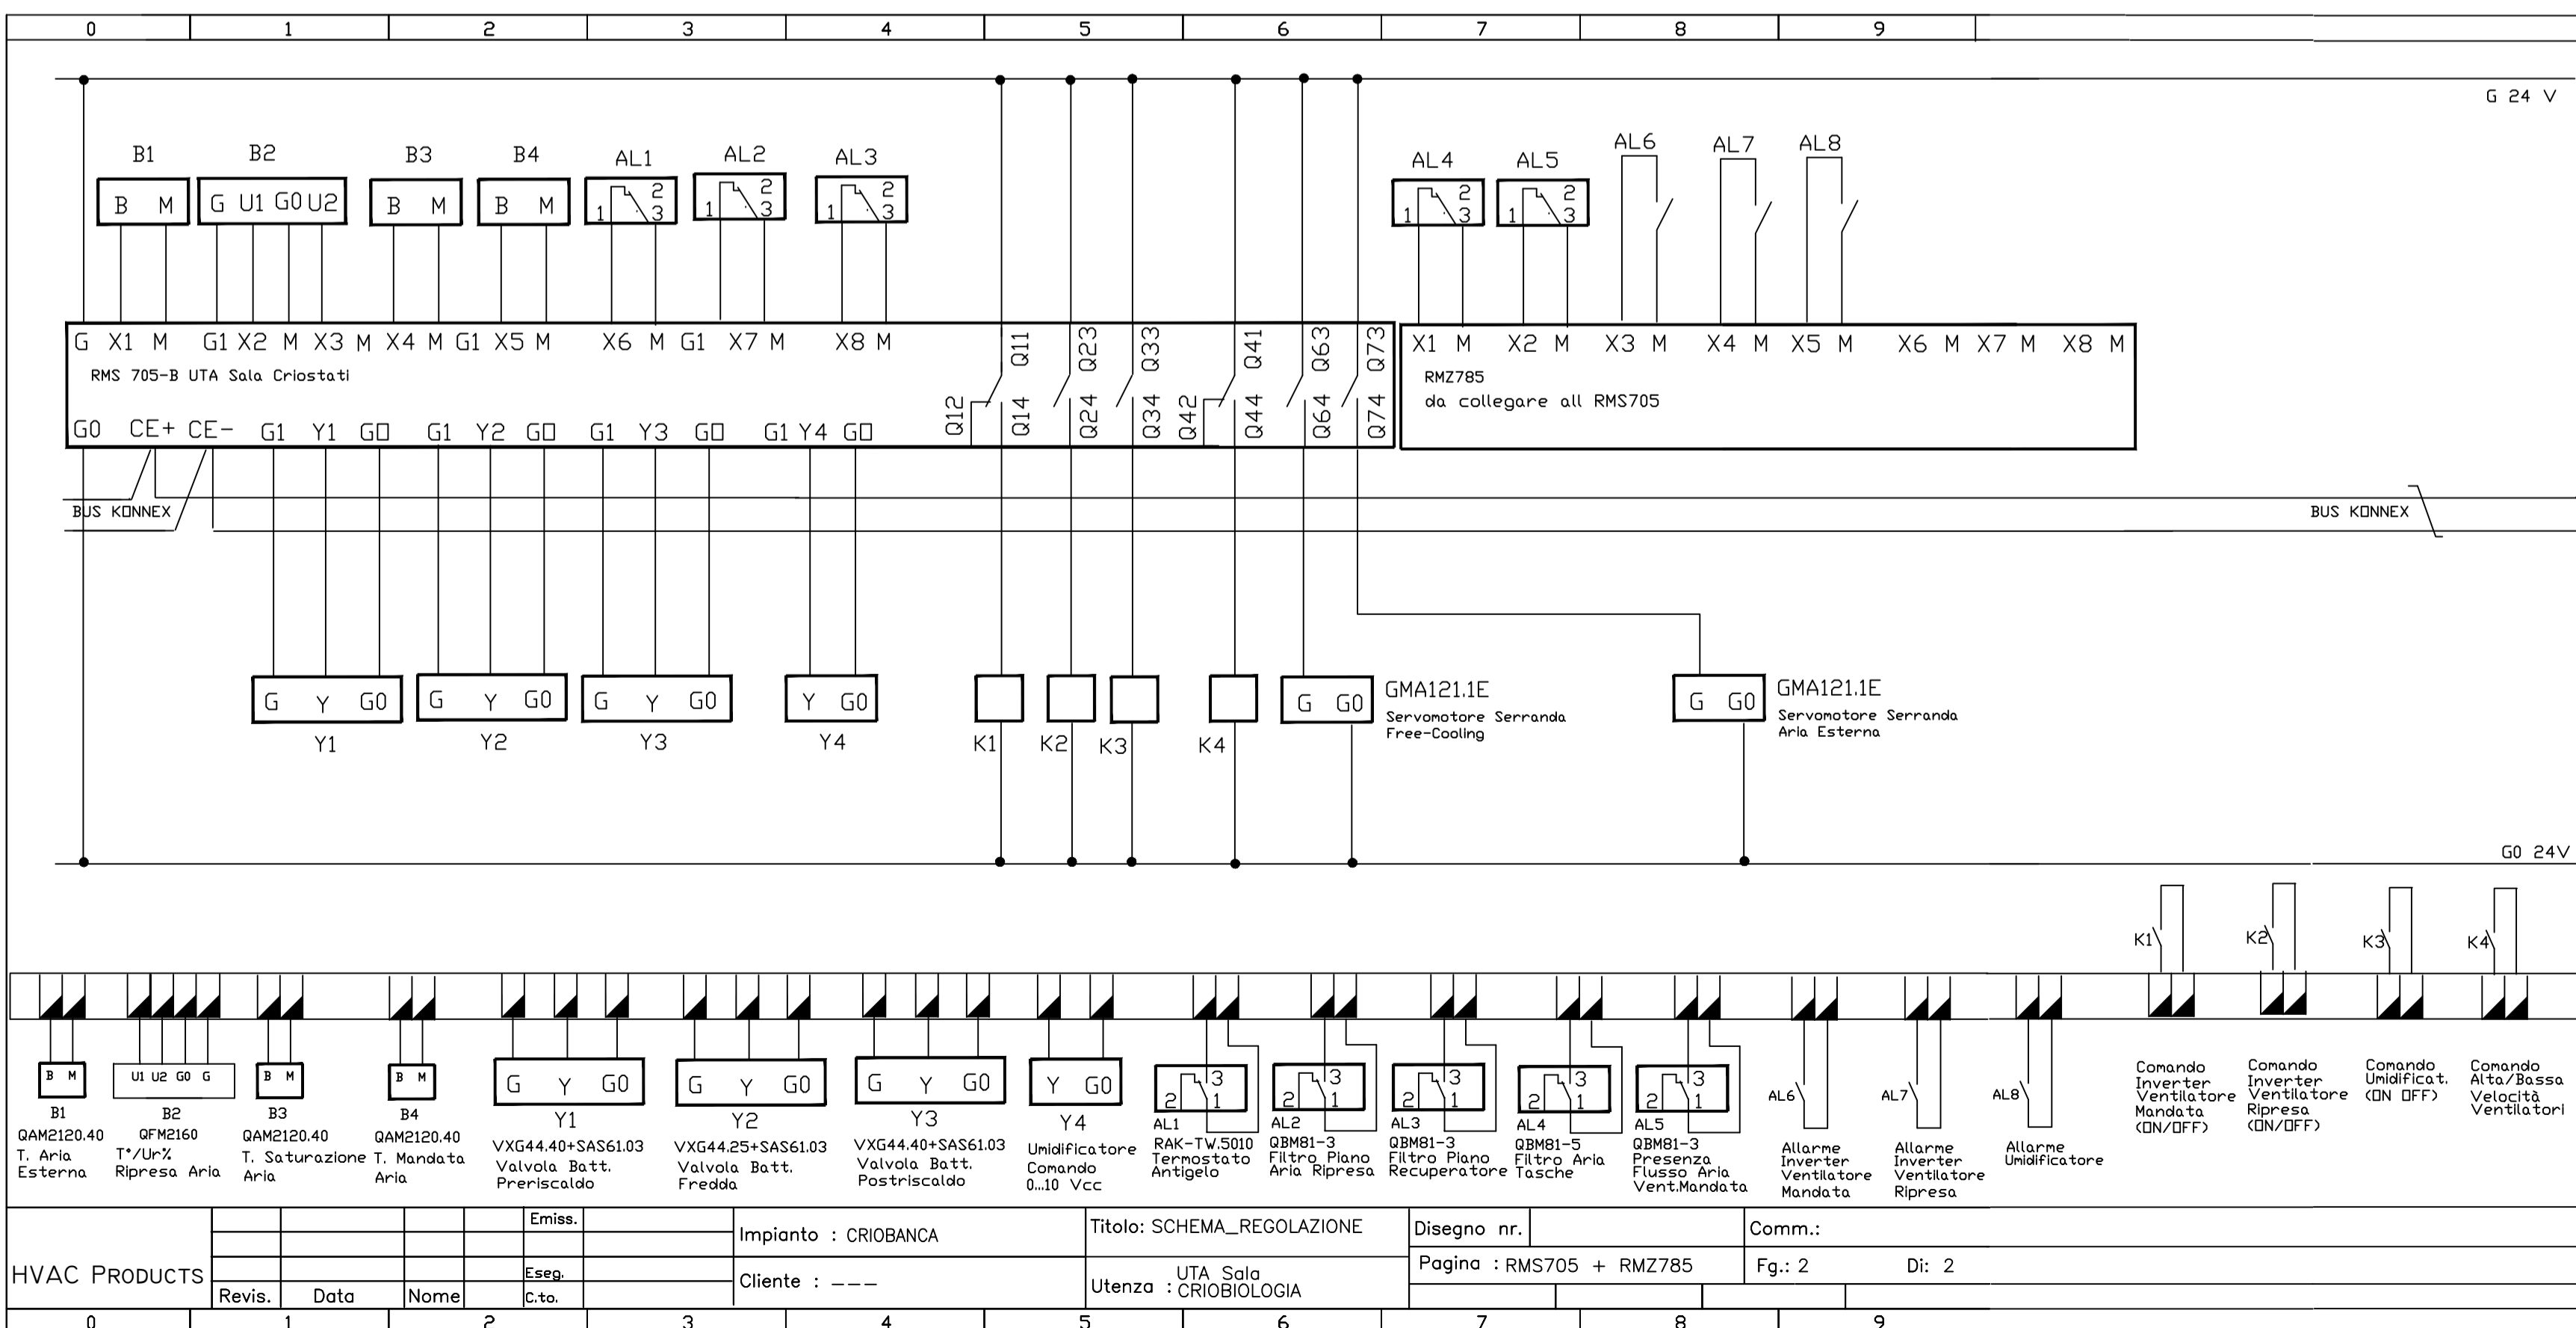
0 1 2 3 4 5 6 7 8 9

G 24 V

B1 B2 B3 B4 AL1 AL2 AL3 AL4 AL5 AL6 AL7 AL8

B M | G U1 G0 U2 | B M | B M | 1 2 3 | 1 2 3 | 1 2 3 | 1 2 3 | 1 2 3

G X1 M G1 X2 M X3 M X4 M G1 X5 M X6 M G1 X7 M X8 M Q11 Q23 Q33 Q41 Q63 Q73
RMS 705-B UTA Sala Criostati
G0 CE+ CE- G1 Y1 G0 G1 Y2 G0 G1 Y3 G0 G1 Y4 G0 Q12 Q14 Q24 Q34 Q42 Q44 Q64 Q74

X1 M X2 M X3 M X4 M X5 M X6 M X7 M X8 M
RMZ785
da collegare all RMS705

BUS KONNEX
BUS KONNEX

G Y G0 | G Y G0 | G Y G0 | Y G0
Y1 Y2 Y3 Y4
K1 K2 K3 K4

G G0 GMA121.1E
Servomotore Serranda Free-Cooling

G G0 GMA121.1E
Servomotore Serranda Aria Esterna

G0 24V

K1 K2 K3 K4

B M
B1
QAM2120.40
T. Aria Esterna

U1 U2 G0 G
B2
QFM2160
T°/Ur%
Ripresa Aria

B M
B3
QAM2120.40
T. Saturazione Aria

B M
B4
QAM2120.40
T. Mandata Aria

G Y G0
Y1
VXG44.40+SAS61.03
Valvola Batt. Preriscaldo

G Y G0
Y2
VXG44.25+SAS61.03
Valvola Batt. Fredda

G Y G0
Y3
VXG44.40+SAS61.03
Valvola Batt. Postriscaldo

Y G0
Y4
Umidificatore
Comando 0...10 Vcc

2 3 1
AL1
RAK-TW.5010
Termostato Antigelo

2 3 1
AL2
QBM81-3
Filtro Piano Aria Ripresa

2 3 1
AL3
QBM81-3
Filtro Piano Recuperatore

2 3 1
AL4
QBM81-5
Filtro Aria Tasche

2 3 1
AL5
QBM81-3
Presenza Flusso Aria Vent.Mandata

AL6
Allarme Inverter Ventilatore Mandata

AL7
Allarme Inverter Ventilatore Ripresa

AL8
Allarme Umidificatore

Comando Inverter Ventilatore Mandata (ON/OFF)

Comando Inverter Ventilatore Ripresa (ON/OFF)

Comando Umidificat. (ON OFF)

Comando Alta/Bassa Velocità Ventilatori

| HVAC PRODUCTS | | | | Emiss. | | Impianto : CRIOBANCA | Titolo: SCHEMA_REGOLAZIONE | Disegno nr. | | Comm.: |
|---|---|---|---|---|---|---|---|---|---|---|
| | | | | Eseg. | | Cliente : --- | Utenza : UTA Sala CRIOBIOLOGIA | Pagina : RMS705 + RMZ785 | | Fg.: 2 Di: 2 |
| | Revis. | Data | Nome | C.to. | | | | | | |

0 1 2 3 4 5 6 7 8 9